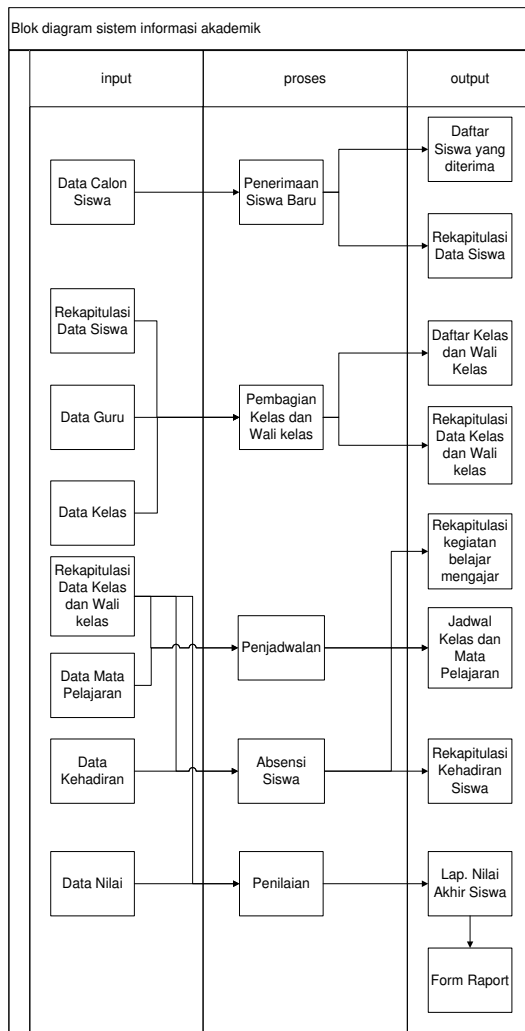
Blok diagram sistem informasi akademik

input

proses

output

Data Calon Siswa

Penerimaan Siswa Baru

Daftar Siswa yang diterima

Rekapitulasi Data Siswa

Rekapitulasi Data Siswa

Data Guru

Data Kelas

Pembagian Kelas dan Wali kelas

Daftar Kelas dan Wali Kelas

Rekapitulasi Data Kelas dan Wali kelas

Rekapitulasi Data Kelas dan Wali kelas

Data Mata Pelajaran

Penjadwalan

Rekapitulasi kegiatan belajar mengajar

Jadwal Kelas dan Mata Pelajaran

Data Kehadiran

Absensi Siswa

Rekapitulasi Kehadiran Siswa

Data Nilai

Penilaian

Lap. Nilai Akhir Siswa

Form Raport